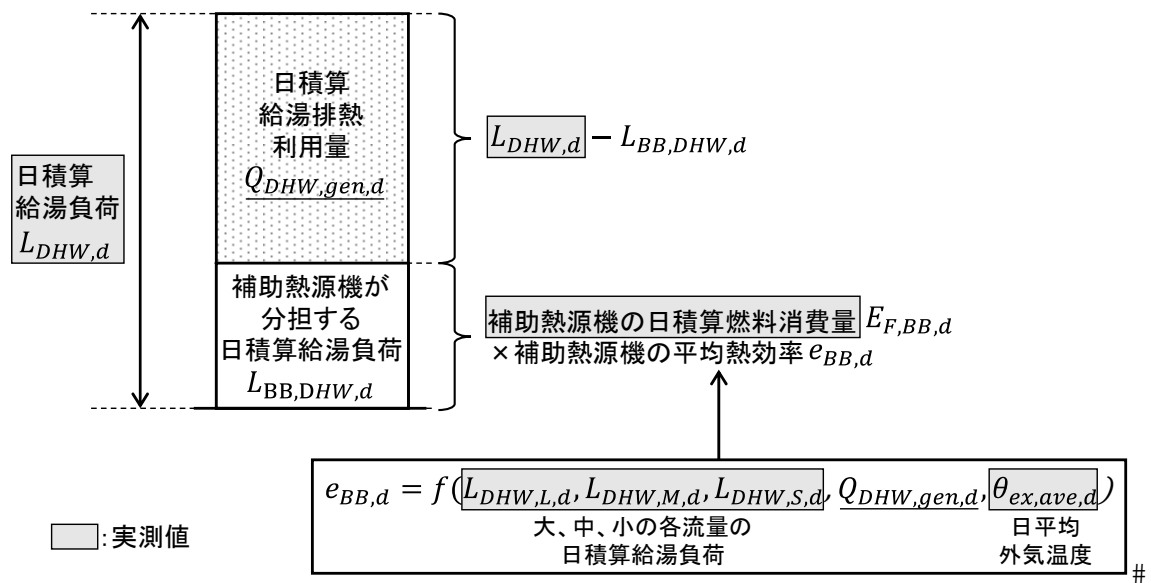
日積算
給湯負荷
$L_{DHW,d}$

日積算
給湯排熱
利用量
$Q_{DHW,gen,d}$

$L_{DHW,d} - L_{BB,DHW,d}$

補助熱源機が
分担する
日積算給湯負荷
$L_{\mathrm{BB,D}HW,d}$

補助熱源機の日積算燃料消費量 $E_{F,BB,d}$
×補助熱源機の平均熱効率 $e_{BB,d}$

$e_{BB,d} = f(L_{DHW,L,d}, L_{DHW,M,d}, L_{DHW,S,d}, Q_{DHW,gen,d}, \theta_{ex,ave,d})$
大、中、小の各流量の
日積算給湯負荷
日平均
外気温度

:実測値

#